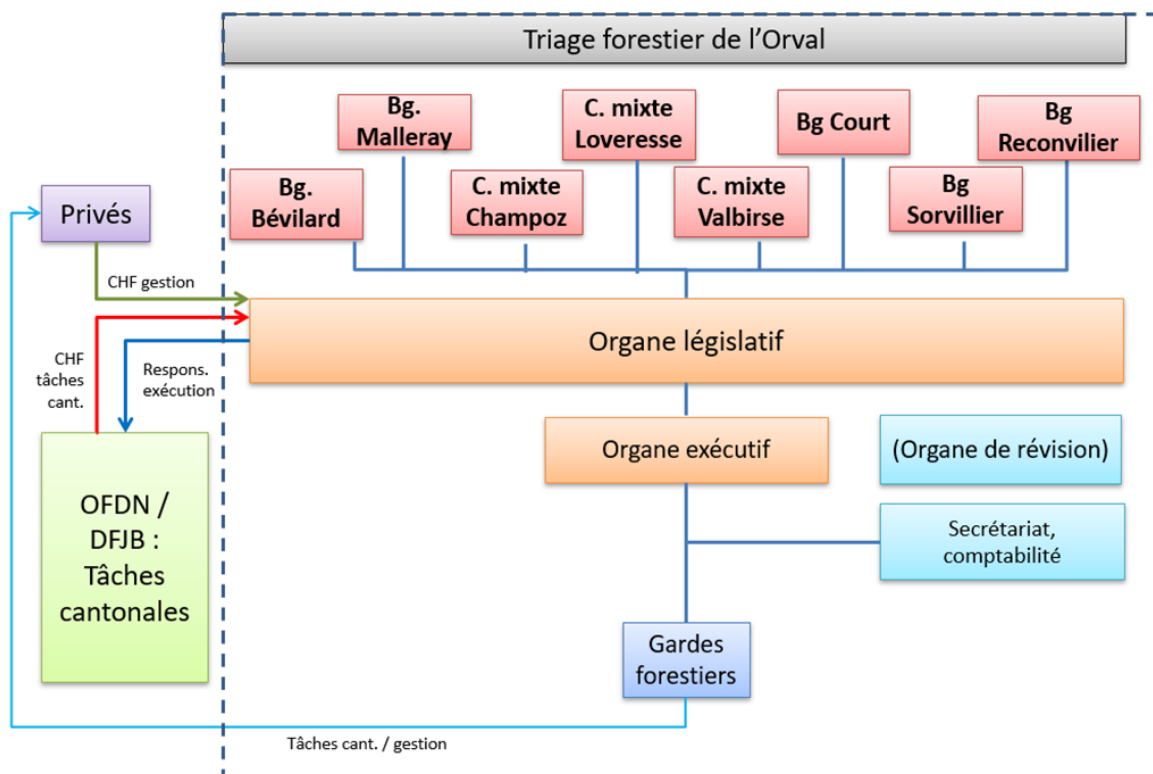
Triage forestier de l'Orval

Bg. Malleray

C. mixte Loveresse

Bg Court

Bg Reconvilier

Bg. Bévilard

C. mixte Champoz

C. mixte Valbirse

Bg Sorvillier

Privés

CHF gestion

CHF tâches cant.

Respons. exécution

Organe législatif

Organe exécutif

(Organe de révision)

Secrétariat, comptabilité

OFDN / DFJB : Tâches cantonales

Gardes forestiers

Tâches cant. / gestion